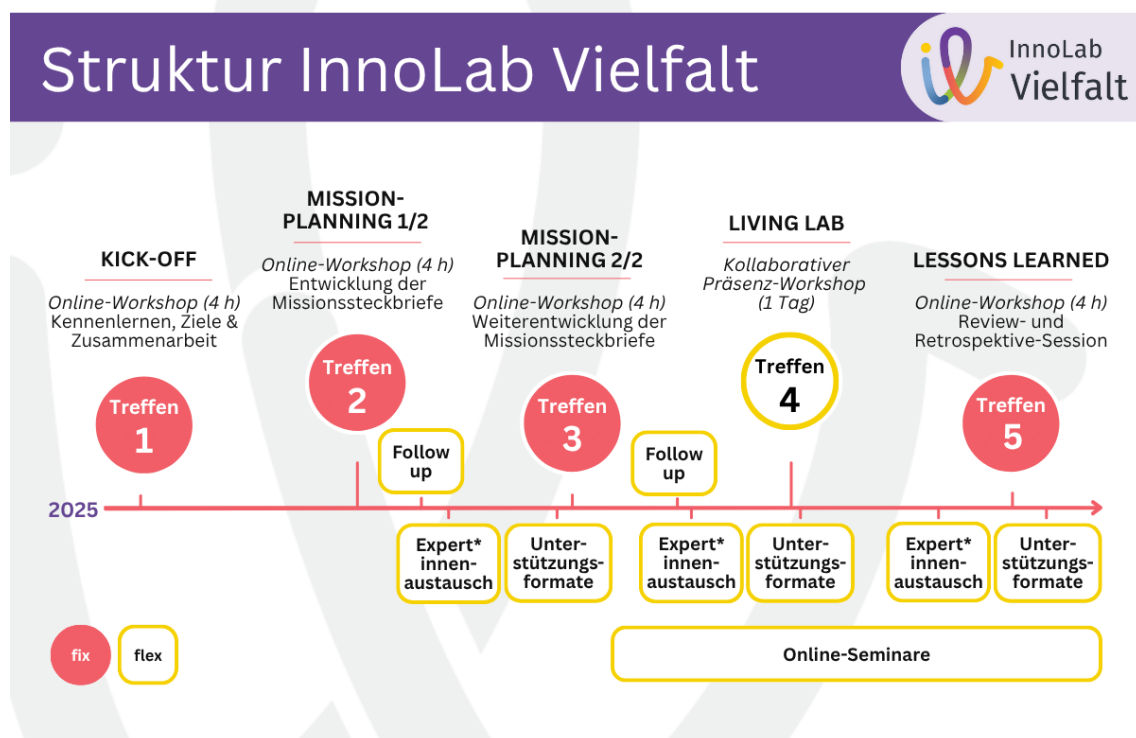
Struktur InnoLab Vielfalt

InnoLab Vielfalt

KICK-OFF
Online-Workshop (4 h)
Kennenlernen, Ziele & Zusammenarbeit

MISSION-PLANNING 1/2
Online-Workshop (4 h)
Entwicklung der Missionssteckbriefe

MISSION-PLANNING 2/2
Online-Workshop (4 h)
Weiterentwicklung der Missionssteckbriefe

LIVING LAB
Kollaborativer Präsenz-Workshop (1 Tag)

LESSONS LEARNED
Online-Workshop (4 h)
Review- und Retrospektive-Session

Treffen 1

Treffen 2

Follow up

Treffen 3

Follow up

Treffen 4

Treffen 5

2025

Expert*innen-austausch

Unterstützungs-formate

Expert*innen-austausch

Unterstützungs-formate

Expert*innen-austausch

Unterstützungs-formate

fix

flex

Online-Seminare